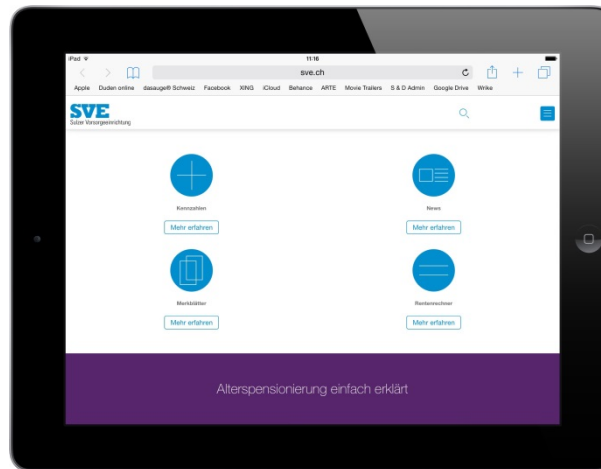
iPad
11:16
sve.ch
Apple Duden online dasauge® Schweiz Facebook XING iCloud Behance ARTE Movie Trailers S & D Admin Google Drive Wrike

SVE
Sulzer Vorsorgeeinrichtung

Kennzahlen
Mehr erfahren

News
Mehr erfahren

Merkblätter
Mehr erfahren

Rentenrechner
Mehr erfahren

Alterspensionierung einfach erklärt